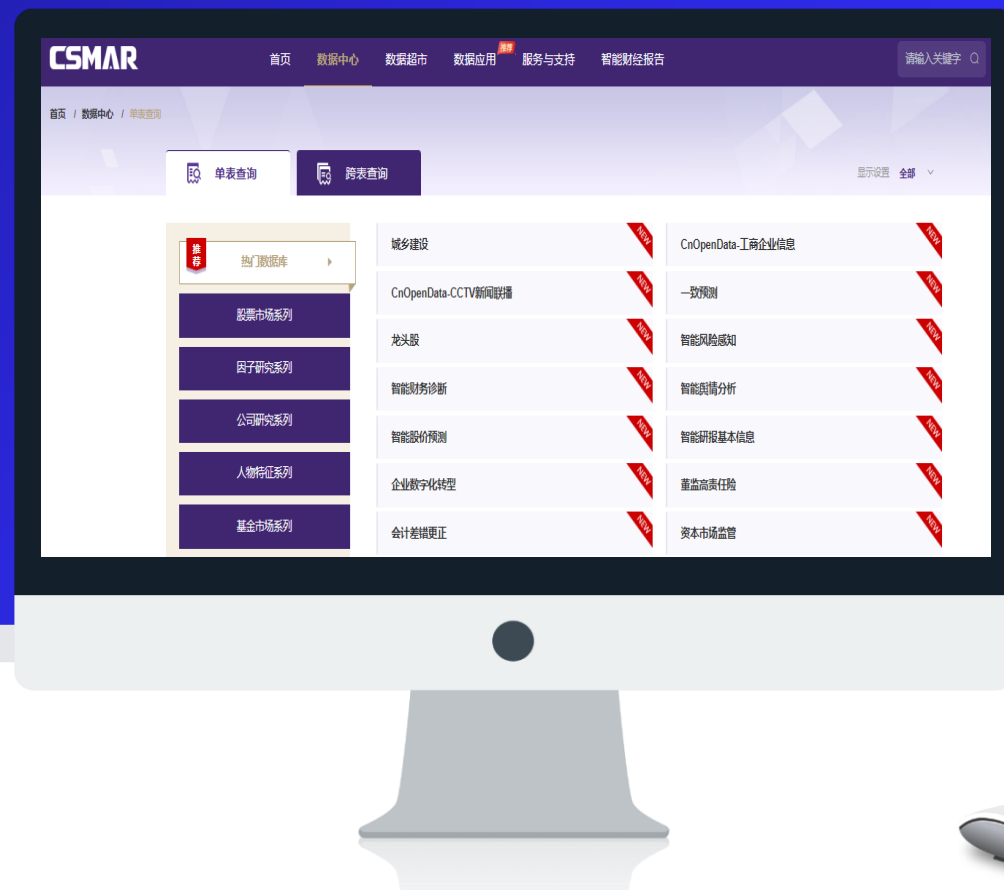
CSMAR 首页 数据中心 数据超市 数据应用 推荐 服务与支持 智能财经报告 请输入关键字

首页 / 数据中心 / 单表查询

单表查询 跨表查询

显示设置 全部

推荐 热门数据库

股票市场系列

因子研究系列

公司研究系列

人物特征系列

基金市场系列

城乡建设 NEW

CnOpenData-工商企业信息 NEW

CnOpenData-CCTV新闻联播 NEW

一致预测 NEW

龙头股 NEW

智能风险感知 NEW

智能财务诊断 NEW

智能舆情分析 NEW

智能股价预测 NEW

智能研报基本信息 NEW

企业数字化转型 NEW

董监高责任险 NEW

会计差错更正 NEW

资本市场监管 NEW